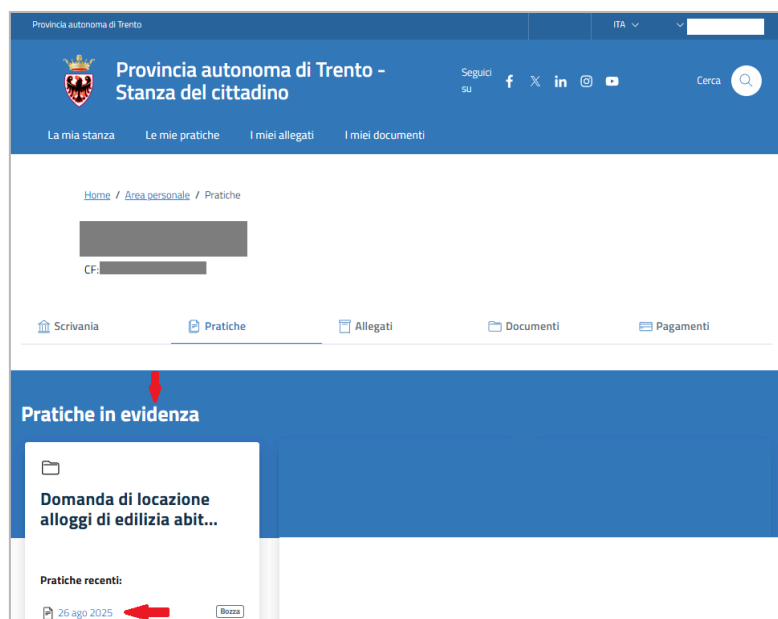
Provincia autonoma di Trento

ITA

Provincia autonoma di Trento - Stanza del cittadino

Seguici su

Cerca

La mia stanza Le mie pratiche I miei allegati I miei documenti

Home / Area personale / Pratiche

CF:

Scrivania Pratiche Allegati Documenti Pagamenti

Pratiche in evidenza

Domanda di locazione alloggi di edilizia abit...

Pratiche recenti:

26 ago 2025 Bozza